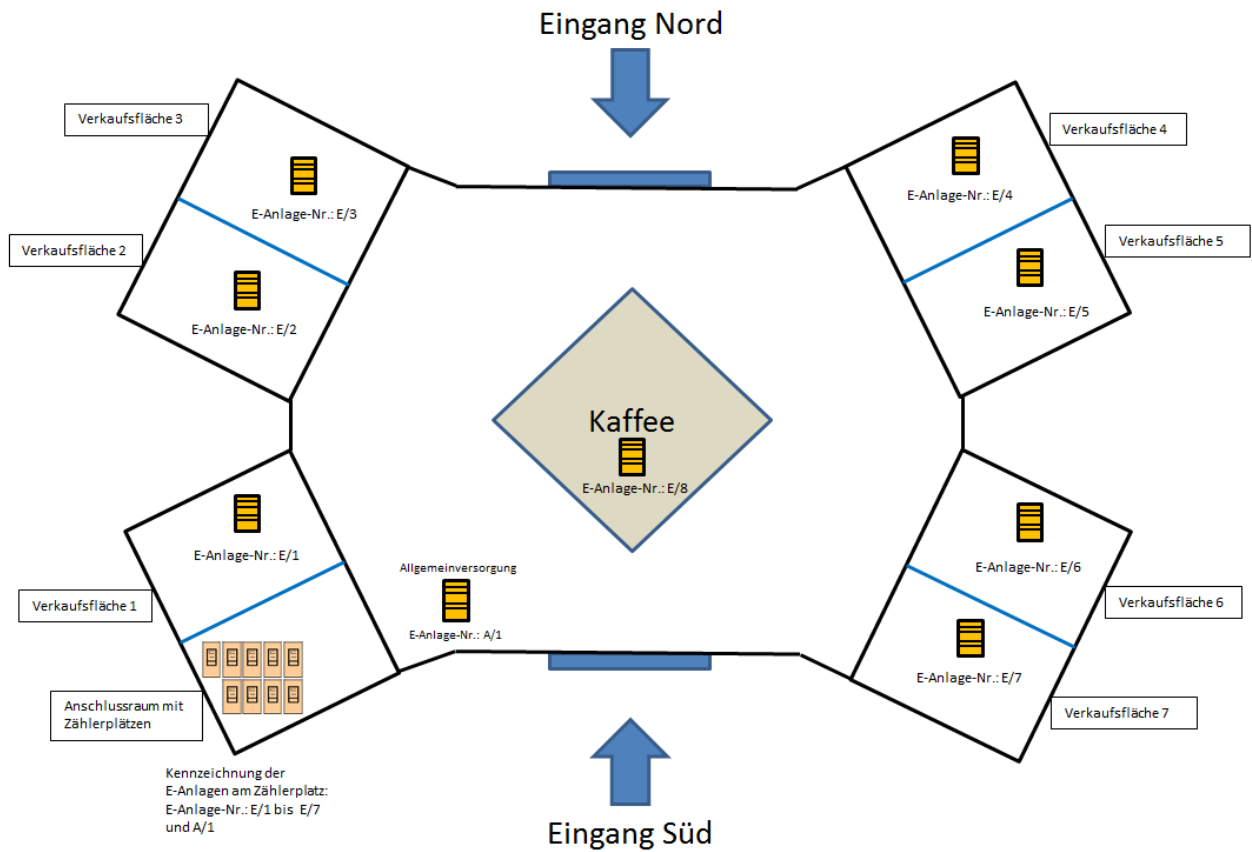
Eingang Nord

Verkaufsfläche 3

E-Anlage-Nr.: E/3

Verkaufsfläche 2

E-Anlage-Nr.: E/2

Verkaufsfläche 4

E-Anlage-Nr.: E/4

Verkaufsfläche 5

E-Anlage-Nr.: E/5

Kaffee

E-Anlage-Nr.: E/8

E-Anlage-Nr.: E/1

Verkaufsfläche 1

Allgemeinversorgung

E-Anlage-Nr.: A/1

Anschlussraum mit Zählerplätzen

Kennzeichnung der E-Anlagen am Zählerplatz: E-Anlage-Nr.: E/1 bis E/7 und A/1

E-Anlage-Nr.: E/6

Verkaufsfläche 6

E-Anlage-Nr.: E/7

Verkaufsfläche 7

Eingang Süd